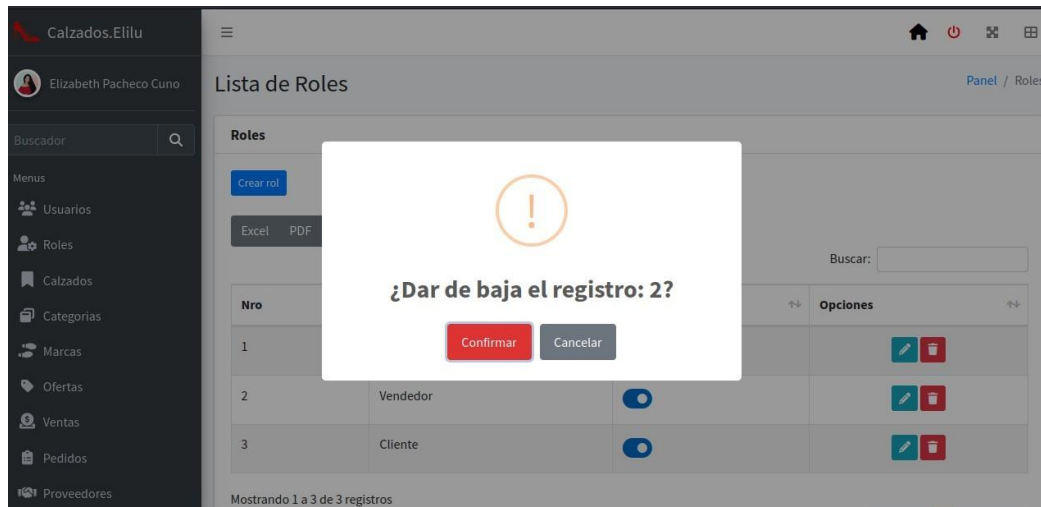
Calzados.Elilu

Elizabeth Pacheco Cuno

Buscador

Menus

Usuarios

Roles

Calzados

Categorias

Marcas

Ofertas

Ventas

Pedidos

Proveedores

≡

Lista de Roles

Panel / Roles

Roles

Crear rol

Excel PDF

Buscar:

| Nro | | | Opciones |
|---|---|---|---|
| 1 | | | |
| 2 | Vendedor | | |
| 3 | Cliente | | |

Mostrando 1 a 3 de 3 registros

!

¿Dar de baja el registro: 2?

Confirmar

Cancelar